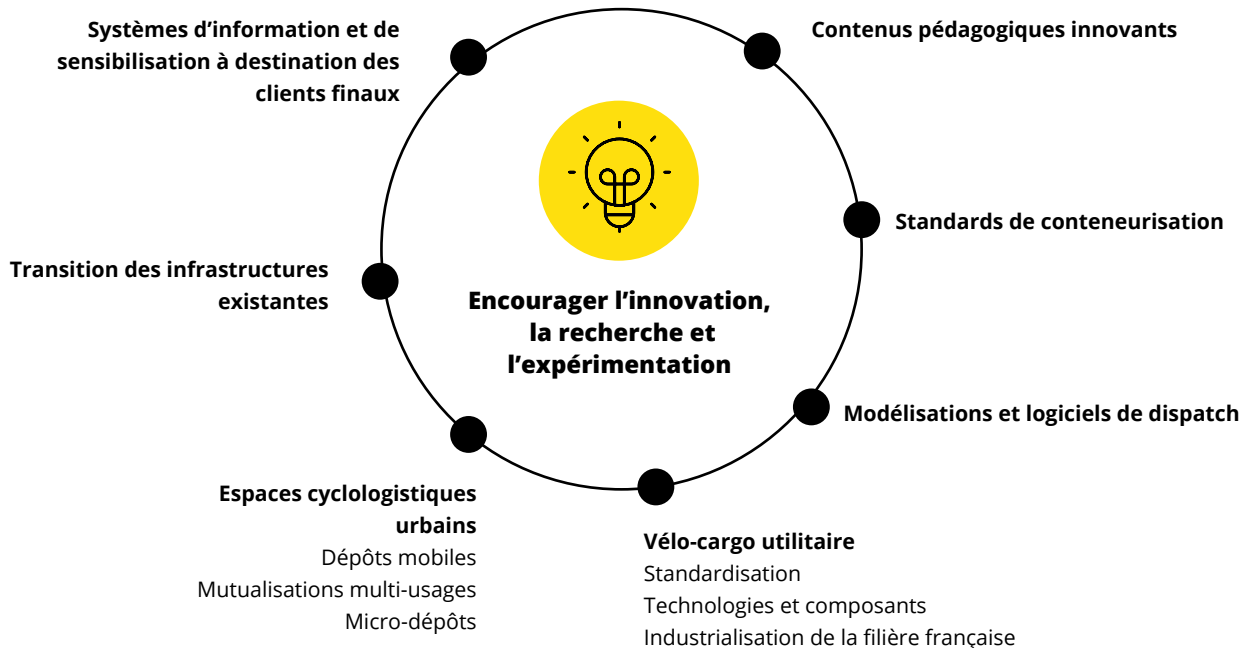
Encourager l’innovation, la recherche et l’expérimentation

Systèmes d’information et de sensibilisation à destination des clients finaux

Contenus pédagogiques innovants

Standards de conteneurisation

Transition des infrastructures existantes

Modélisations et logiciels de dispatch

Espaces cyclologistiques urbains
Dépôts mobiles
Mutualisations multi-usages
Micro-dépôts

Vélo-cargo utilitaire
Standardisation
Technologies et composants
Industrialisation de la filière française